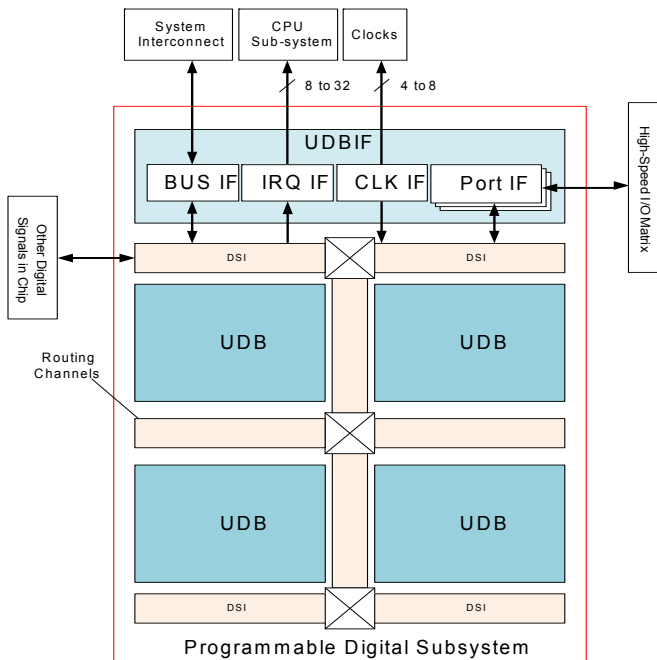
System Interconnect

CPU Sub-system

Clocks

8 to 32

4 to 8

High-Speed I/O Matrix

UDBIF

BUS IF

IRQ IF

CLK IF

Port IF

Other Digital Signals in Chip

DSI

DSI

UDB

UDB

Routing Channels

UDB

UDB

DSI

DSI

Programmable Digital Subsystem